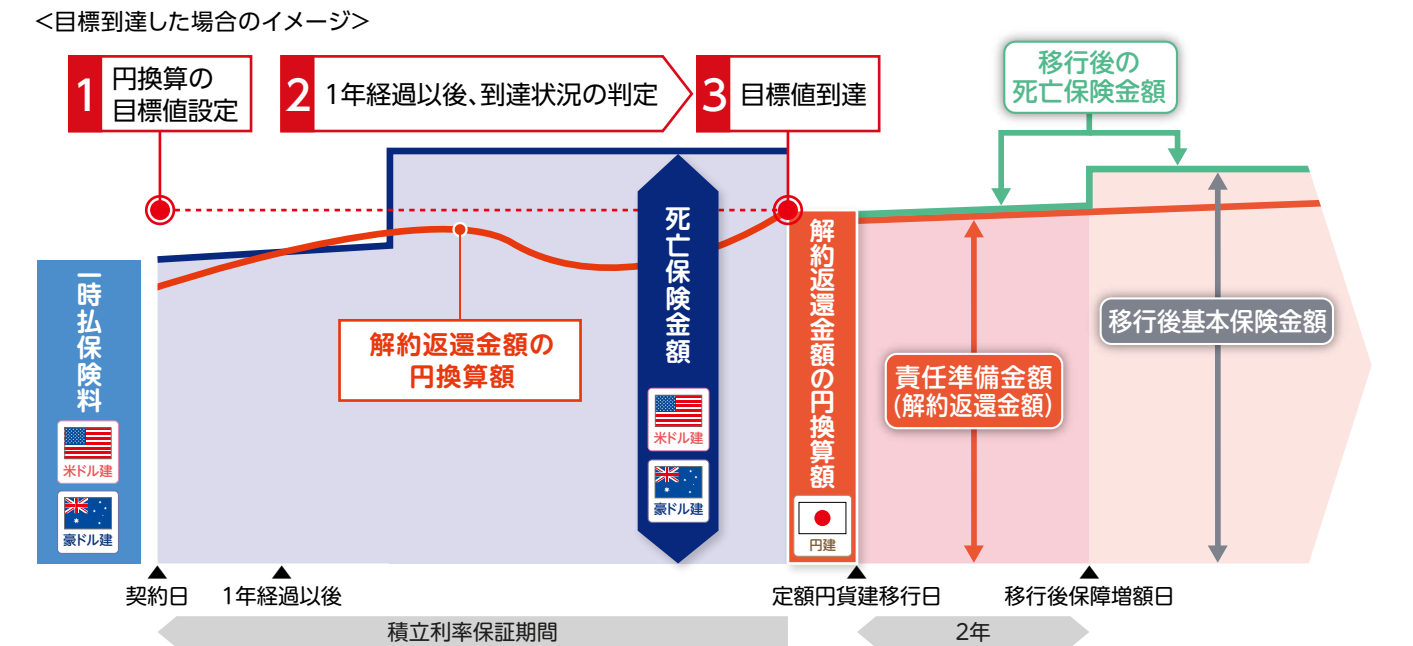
<目標到達した場合のイメージ>

1 円換算の目標値設定

2 1年経過以後、到達状況の判定

3 目標値到達

移行後の死亡保険金額

一時払保険料

米ドル建

豪ドル建

解約返還金額の円換算額

死亡保険金額

米ドル建

豪ドル建

解約返還金額の円換算額

円建

責任準備金額（解約返還金額）

移行後基本保険金額

契約日

1年経過以後

定額円貨建移行日

移行後保障増額日

積立利率保証期間

2年